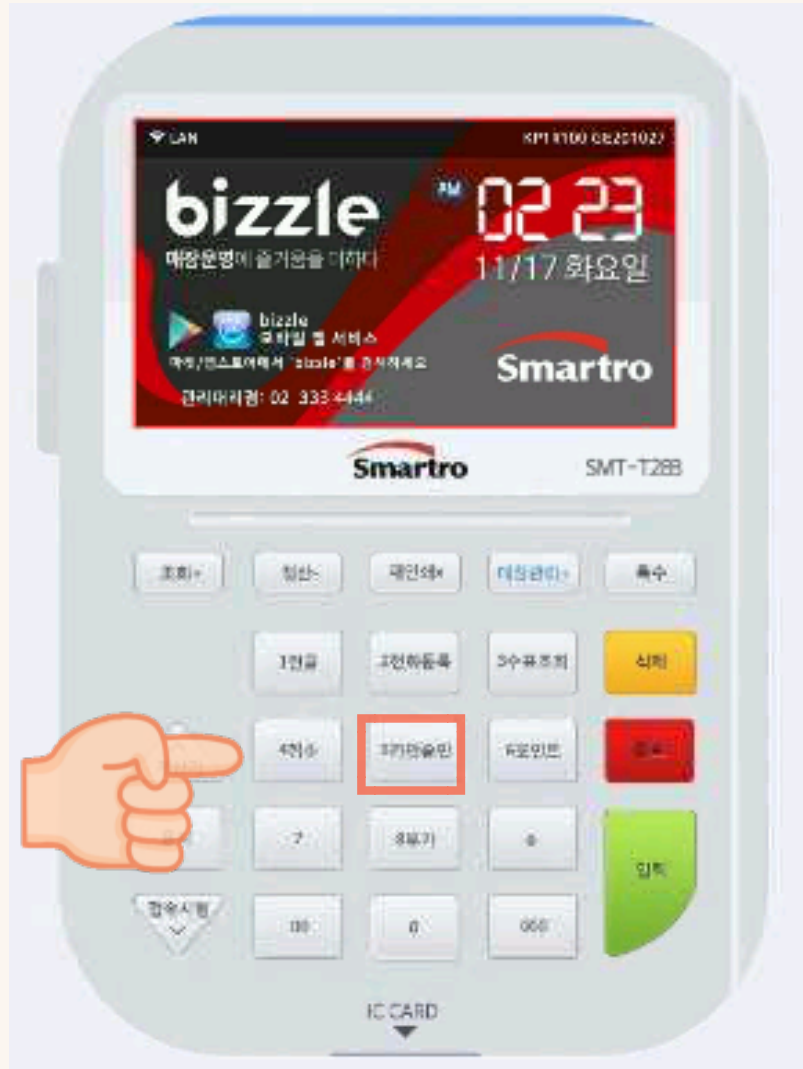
LAN

KPT1100 08201027

bizzle

매장운영에 즐거움을 더하다

PM 02 23

11/17 화요일

bizzle 모바일 웹 서비스

마켓/앱스토어에서 "bizzle"를 검색하세요

Smartro

관리대리점: 02 333 4444

Smartro

SMT-T288

조회

정산

재인쇄

매장관리

특수

1현금

2현금등록

3수표조회

삭제

4취소

5카드승인

6포인트

취소

7

8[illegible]

9

입력

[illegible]

할부시행

00

0

000

IC CARD